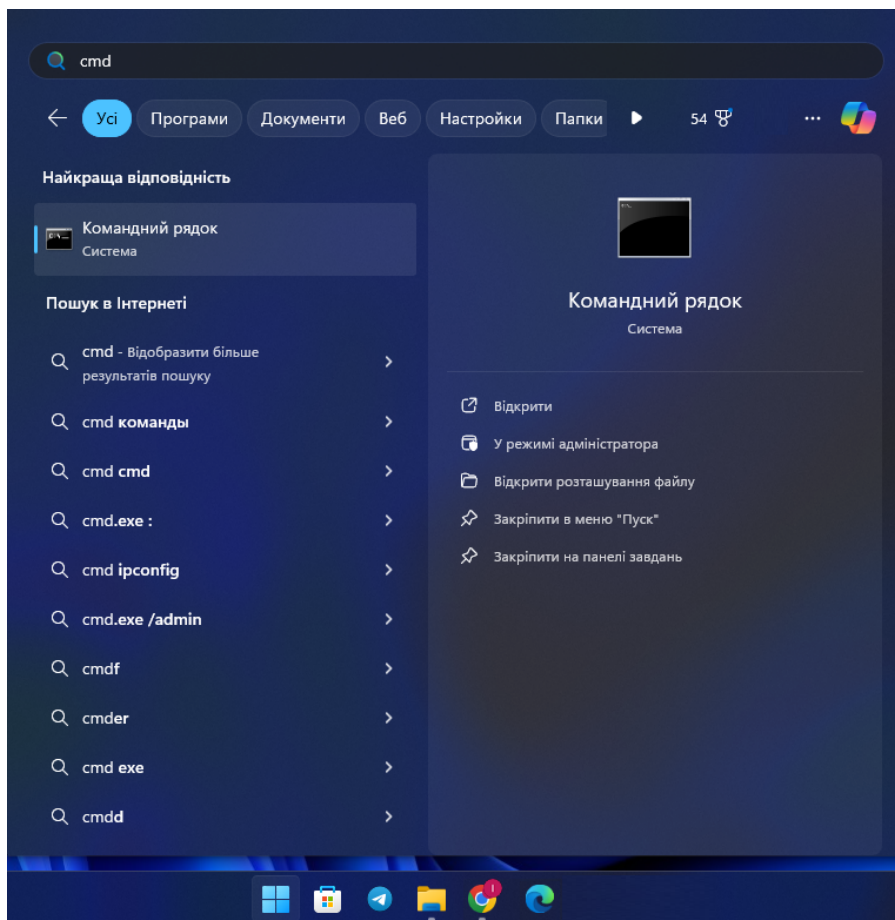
cmd

Усі Програми Документи Веб Настройки Папки 54 ...

Найкраща відповідність

Командний рядок
Система

Пошук в Інтернеті

cmd - Відобразити більше результатів пошуку

cmd команды

cmd cmd

cmd.exe :

cmd ipconfig

cmd.exe /admin

cmdf

cmder

cmd exe

cmdd

Командний рядок
Система

Відкрити

У режимі адміністратора

Відкрити розташування файлу

Закріпити в меню "Пуск"

Закріпити на панелі завдань

1